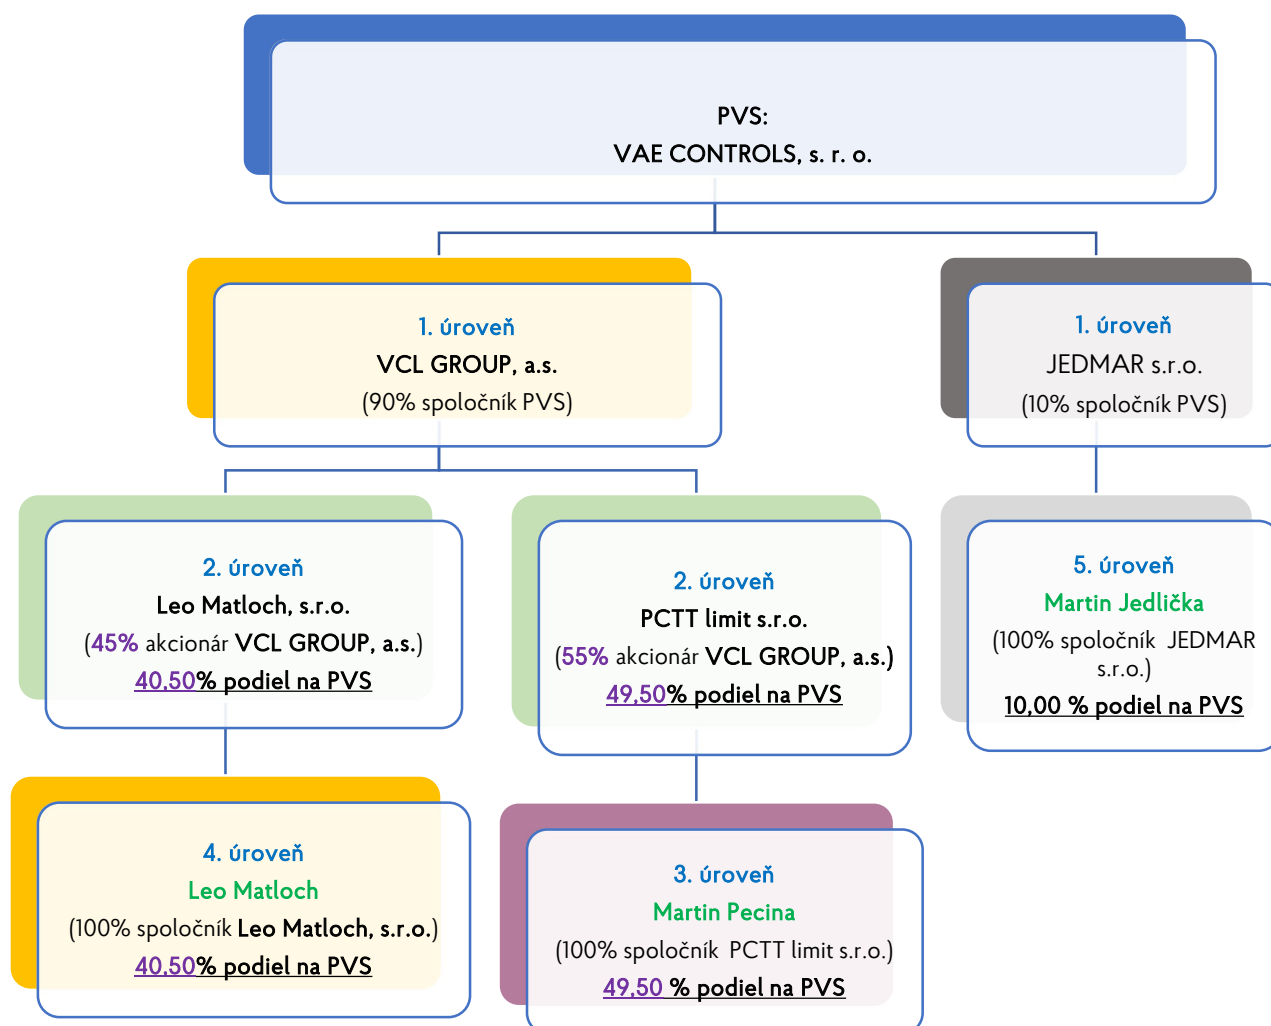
PVS:
VAE CONTROLS, s. r. o.

1. úroveň
VCL GROUP, a.s.
(90% spoločník PVS)

1. úroveň
JEDMAR s.r.o.
(10% spoločník PVS)

2. úroveň
Leo Matloch, s.r.o.
(45% akcionár VCL GROUP, a.s.)
40,50% podiel na PVS

2. úroveň
PCTT limit s.r.o.
(55% akcionár VCL GROUP, a.s.)
49,50% podiel na PVS

5. úroveň
Martin Jedlička
(100% spoločník JEDMAR s.r.o.)
10,00 % podiel na PVS

4. úroveň
Leo Matloch
(100% spoločník Leo Matloch, s.r.o.)
40,50% podiel na PVS

3. úroveň
Martin Pecina
(100% spoločník PCTT limit s.r.o.)
49,50 % podiel na PVS